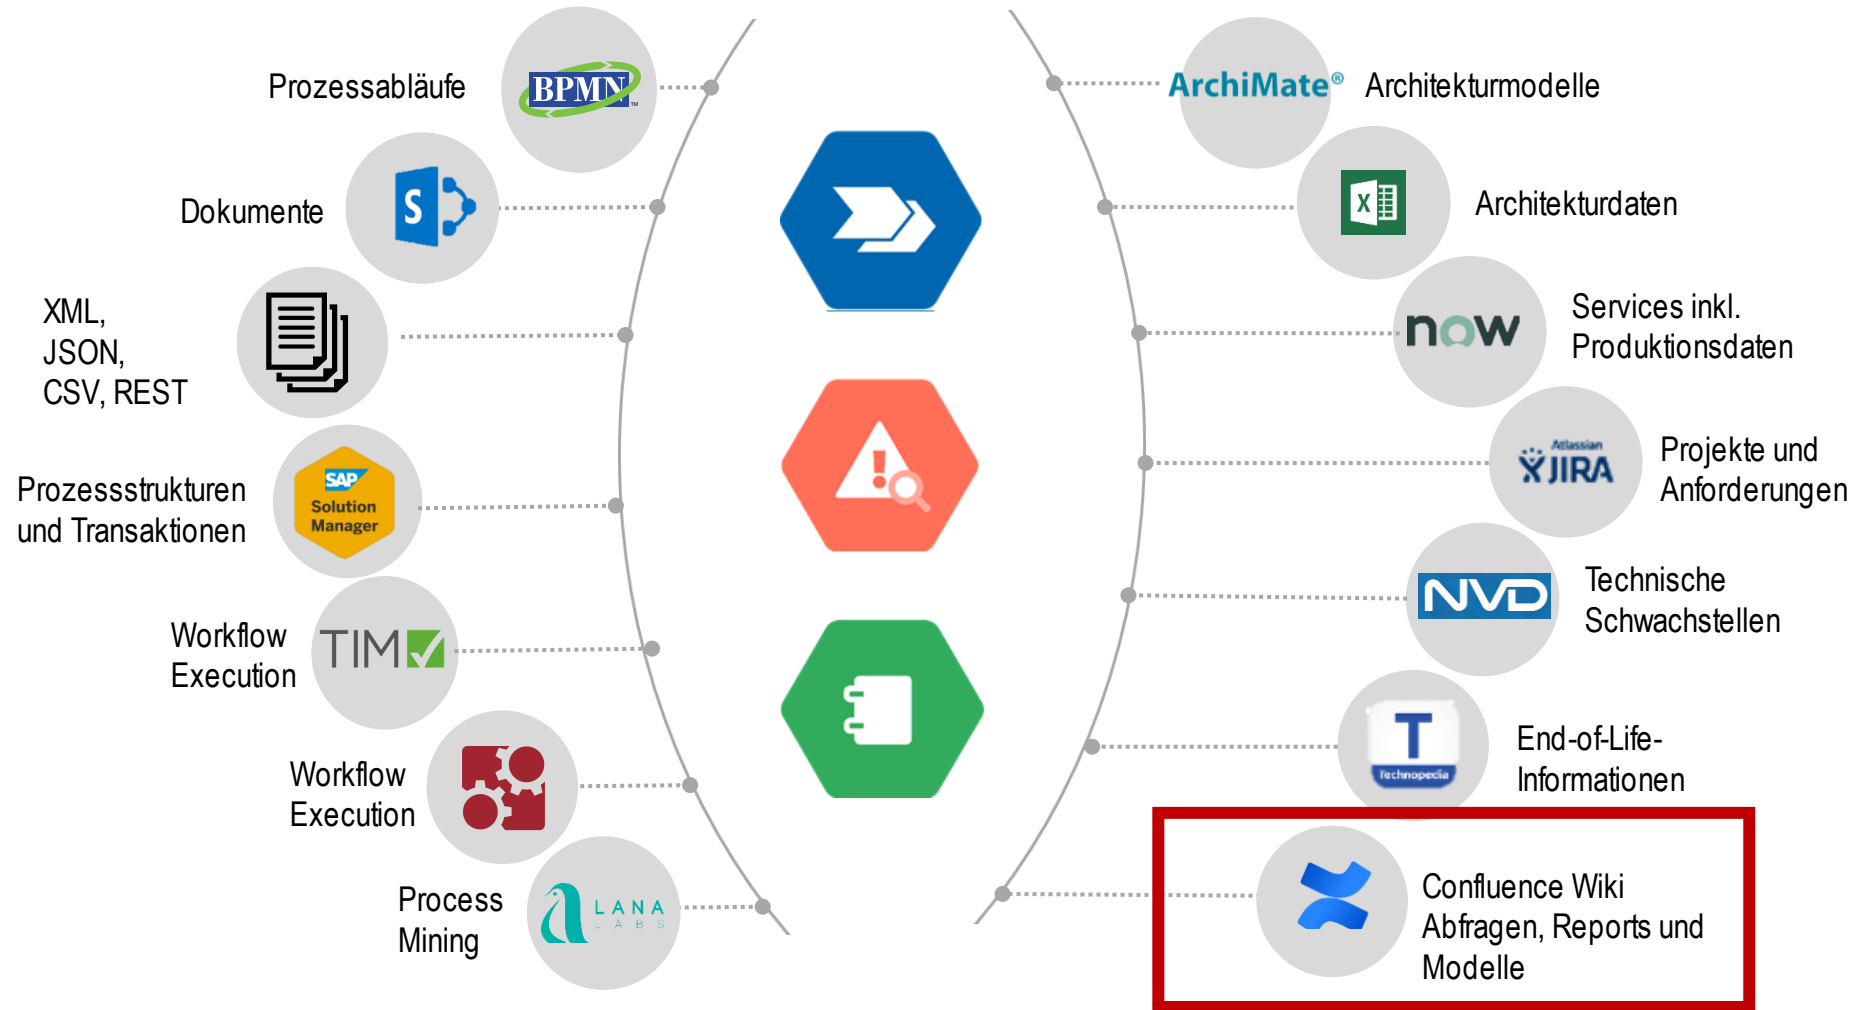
Prozessabläufe

BPMN

Dokumente

S

XML,
JSON,
CSV, REST

Prozessstrukturen und Transaktionen

SAP Solution Manager

Workflow Execution

TIM

Workflow Execution

Process Mining

LANA LABS

ArchiMate® Architekturmodelle

X

Architekturdaten

now

Services inkl. Produktionsdaten

Atlassian JIRA

Projekte und Anforderungen

NVD

Technische Schwachstellen

T Technopedia

End-of-Life-Informationen

Confluence Wiki Abfragen, Reports und Modelle